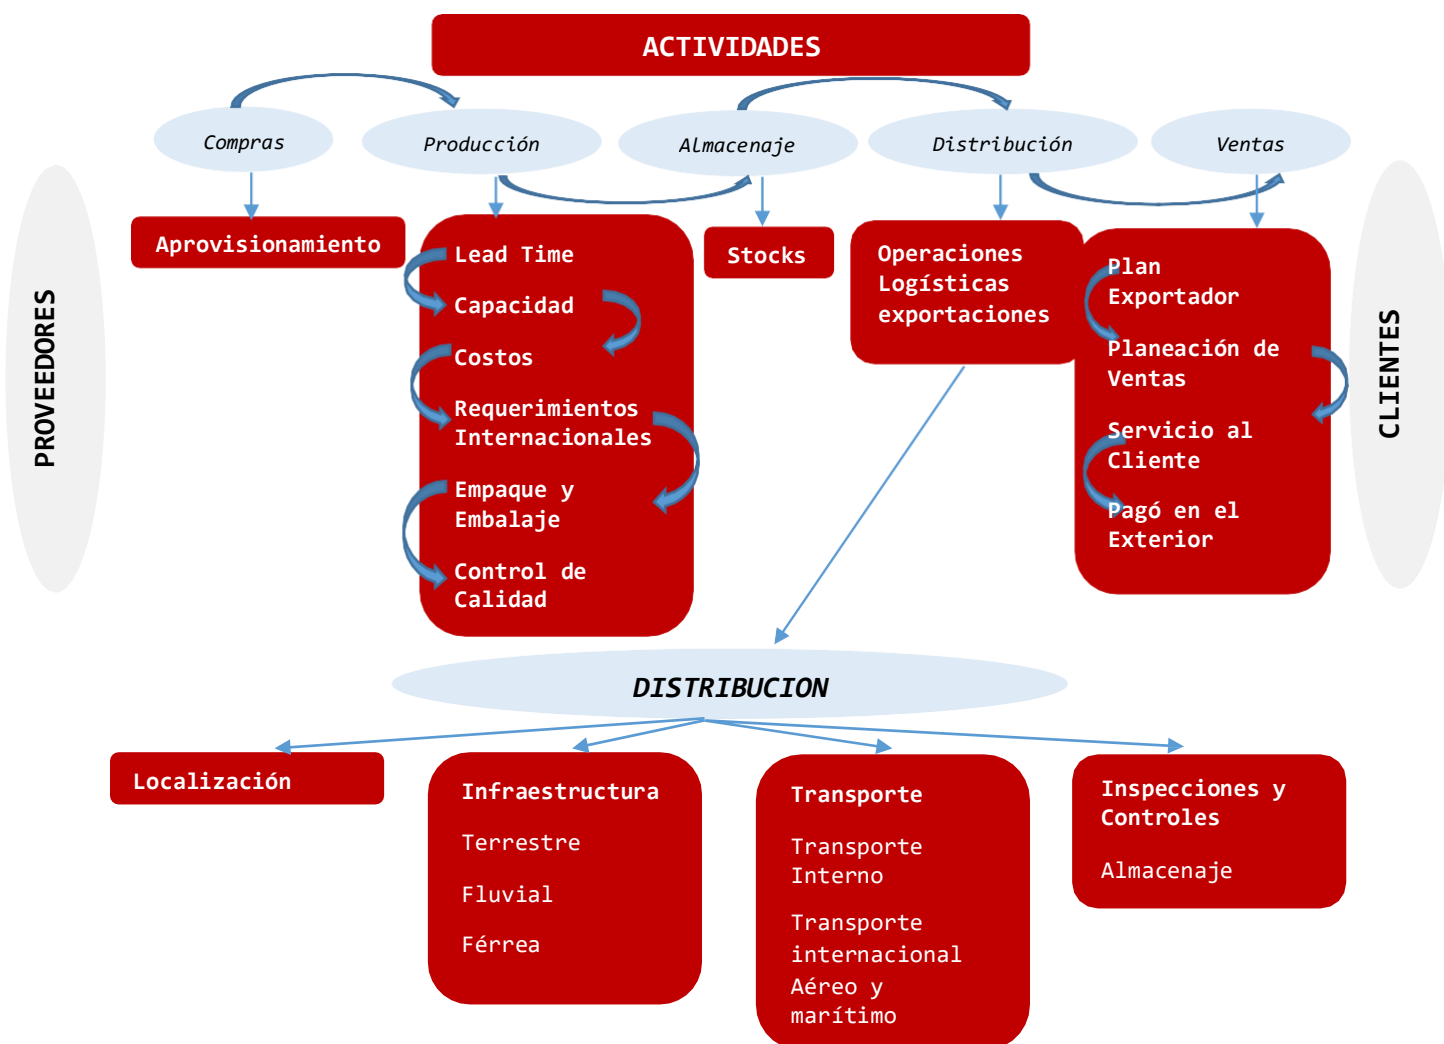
ACTIVIDADES

Compras

Producción

Almacenaje

Distribución

Ventas

PROVEEDORES

Aprovisionamiento

Lead Time
Capacidad
Costos
Requerimientos Internacionales
Empaque y Embalaje
Control de Calidad

Stocks

Operaciones Logísticas exportaciones

Plan Exportador
Planeación de Ventas
Servicio al Cliente
Pagó en el Exterior

CLIENTES

DISTRIBUCION

Localización

Infraestructura
Terrestre
Fluvial
Férrea

Transporte
Transporte Interno
Transporte internacional
Aéreo y marítimo

Inspecciones y Controles
Almacenaje